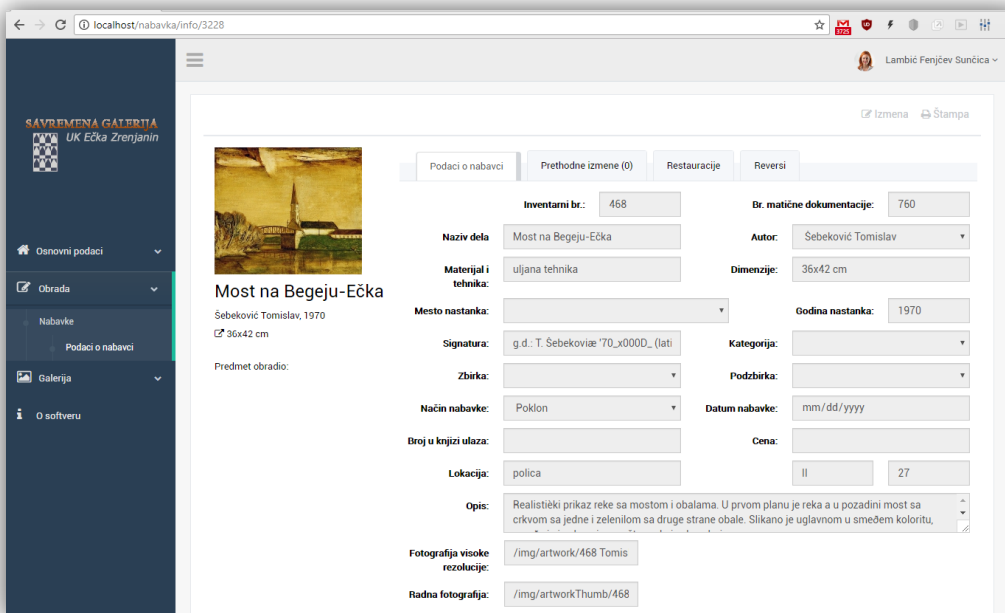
localhost/nabavka/info/3228

Lambić Fenjčev Sunčica

SAVREMENA GALERIJA
UK Ečka Zrenjanin

Osnovni podaci
Obrada
Nabavke
Podaci o nabavci
Galerija
O softveru

Izmena Štampa

Most na Begeju-Ečka
Šebeković Tomislav, 1970
36x42 cm
Predmet obradio:

Podaci o nabavci | Prethodne izmene (0) | Restauracije | Reversi

Inventarni br.: 468
Br. matične dokumentacije: 760
Naziv dela: Most na Begeju-Ečka
Autor: Šebeković Tomislav
Materijal i tehnika: uljana tehnika
Dimenzije: 36x42 cm
Mesto nastanka:
Godina nastanka: 1970
Signatura: g.d.: T. Šebekoviæ '70_x000D_ (lati
Kategorija:
Zbirka:
Podzbirka:
Način nabavke: Poklon
Datum nabavke: mm/dd/yyyy
Broj u knjizi ulaza:
Cena:
Lokacija: polica II 27
Opis: Realistièki prikaz reke sa mostom i obalama. U prvom planu je reka a u pozadini most sa crkvom sa jedne i zelenilom sa druge strane obale. Slikano je uglavnom u smeđem koloritu, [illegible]
Fotografija visoke rezolucije: /img/artwork/468 Tomis
Radna fotografija: /img/artworkThumb/468